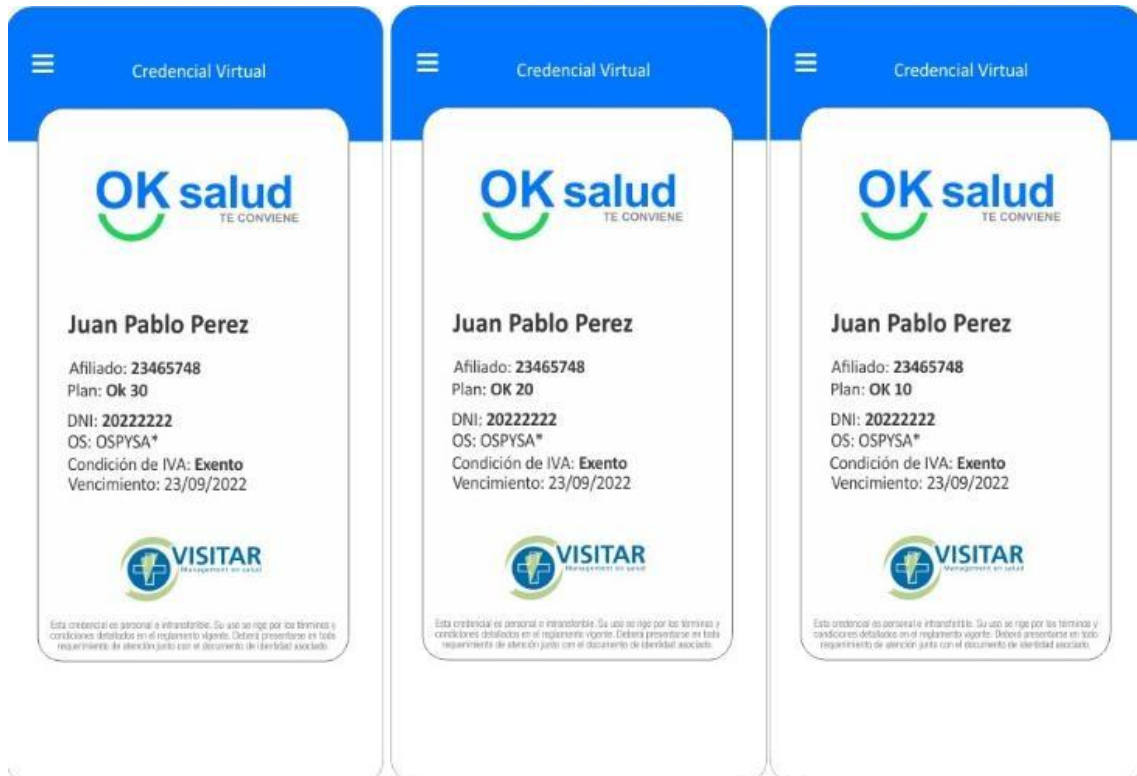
Credencial Virtual

OK salud
TE CONVIENE

Juan Pablo Perez

Afiliado: 23465748
Plan: Ok 30

DNI: 20222222
OS: OSPYSA*
Condición de IVA: Exento
Vencimiento: 23/09/2022

VISITAR
Management en salud

Esta credencial es personal e intransferible. Su uso se rige por los términos y condiciones detallados en el reglamento vigente. Deberá presentarse en todo requerimiento de atención junto con el documento de identidad asociado.

Credencial Virtual

OK salud
TE CONVIENE

Juan Pablo Perez

Afiliado: 23465748
Plan: OK 20

DNI: 20222222
OS: OSPYSA*
Condición de IVA: Exento
Vencimiento: 23/09/2022

VISITAR
Management en salud

Esta credencial es personal e intransferible. Su uso se rige por los términos y condiciones detallados en el reglamento vigente. Deberá presentarse en todo requerimiento de atención junto con el documento de identidad asociado.

Credencial Virtual

OK salud
TE CONVIENE

Juan Pablo Perez

Afiliado: 23465748
Plan: OK 10

DNI: 20222222
OS: OSPYSA*
Condición de IVA: Exento
Vencimiento: 23/09/2022

VISITAR
Management en salud

Esta credencial es personal e intransferible. Su uso se rige por los términos y condiciones detallados en el reglamento vigente. Deberá presentarse en todo requerimiento de atención junto con el documento de identidad asociado.